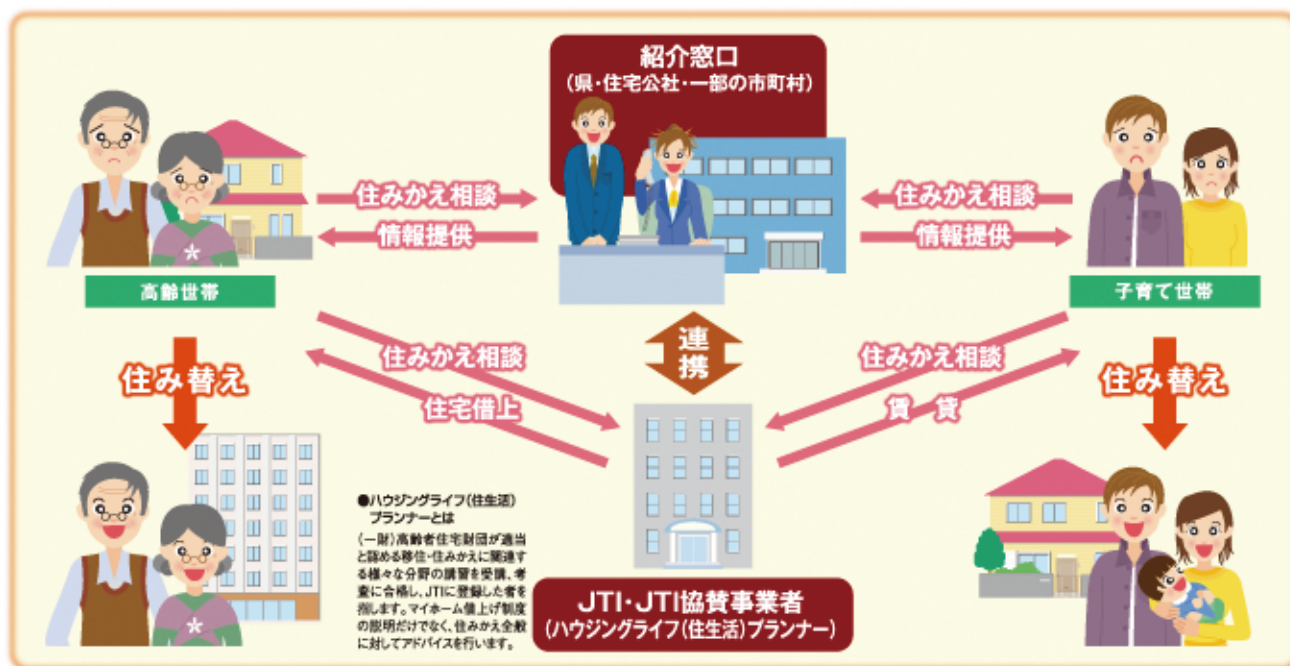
紹介窓口
（県・住宅公社・一部の市町村）

住みかえ相談

情報提供

住みかえ相談

情報提供

高齢世帯

子育て世帯

連携

住み替え

住みかえ相談

住宅借上

住みかえ相談

賃貸

住み替え

●ハウジングライフ（住生活）プランナーとは
（一財）高齢者住宅財団が適当と認める移住・住みかえに関連する様々な分野の講習を受講、考査に合格し、JTIに登録した者を指します。マイホーム借上げ制度の説明だけでなく、住みかえ全般に対してアドバイスを行います。

JTI・JTI協賛事業者
（ハウジングライフ（住生活）プランナー）